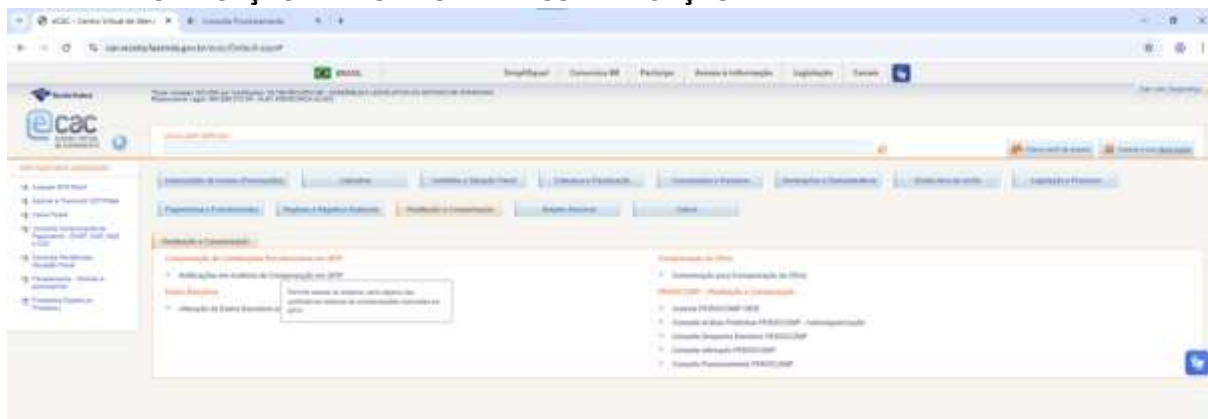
eCAC - Centro Virtual de Atend | Consulta Processamento

cav.receita.fazenda.gov.br/ecac/Default.aspx

BRASIL | Simplifique! | Comunica BR | Participe | Acesso à informação | Legislação | Canais

Receita Federal

ecac

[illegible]

Restituição e Compensação

Restituição e Compensação

Comunicação de Compensação de Ofício

Comunicação para Compensação de Ofício

PER/DCOMP - Restituição e Compensação

Acessar PER/DCOMP WEB

Consulta Processamento PER/DCOMP